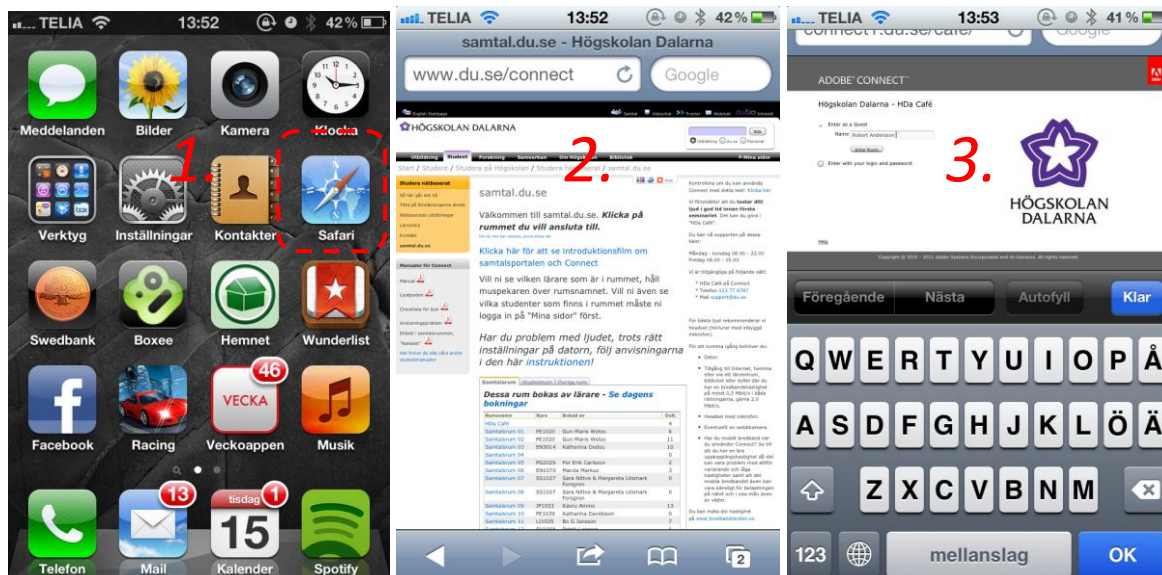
TELIA 13:52 42 %

Meddelanden Bilder Kamera Klocka

1.

Verktyg Inställningar Kontakter Safari

Swedbank Boxee Hemnet Wunderlist

46

VECKA

Facebook Racing Veckoappen Musik

13 tisdag 1 15

Telefon Mail Kalender Spotify

TELIA 13:52 42 %

samtal.du.se - Högskolan Dalarna

www.du.se/connect

Google

HÖGSKOLAN DALARNA

2.

samtal.du.se

Välkommen till samtal.du.se. Klicka på rummet du vill ansluta till.

Klicka här för att se introduktionsfilm om samtalsportalen och Connect

Vill ni se vilken lärare som är i rummet, håll muspekaren över rumsnamnet. Vill ni även se vilka studenter som finns i rummet måste ni logga in på "Mina sidor" först.

Har du problem med ljudet, trots rätt inställningar på datorn, följ anvisningarna i den här instruktionen!

Dessa rum bokas av lärare - Se dagens bokningar

HDa Café

Samtalsrum 01
Samtalsrum 02
Samtalsrum 03
Samtalsrum 04
Samtalsrum 05
Samtalsrum 06
Samtalsrum 07
Samtalsrum 08
Samtalsrum 09
Samtalsrum 10
Samtalsrum 11

TELIA 13:53 41 %

connect1.du.se/cafe/

Google

ADOBE CONNECT

Högskolan Dalarna - HDa Café

Enter as a Guest

Name: Robert Andersson

Enter Room

Enter with your login and password

3.

HÖGSKOLAN DALARNA

Föregående Nästa Autofyll Klar

Q W E R T Y U I O P Å
A S D F G H J K L Ö Ä
Z X C V B N M

123 mellanslag OK